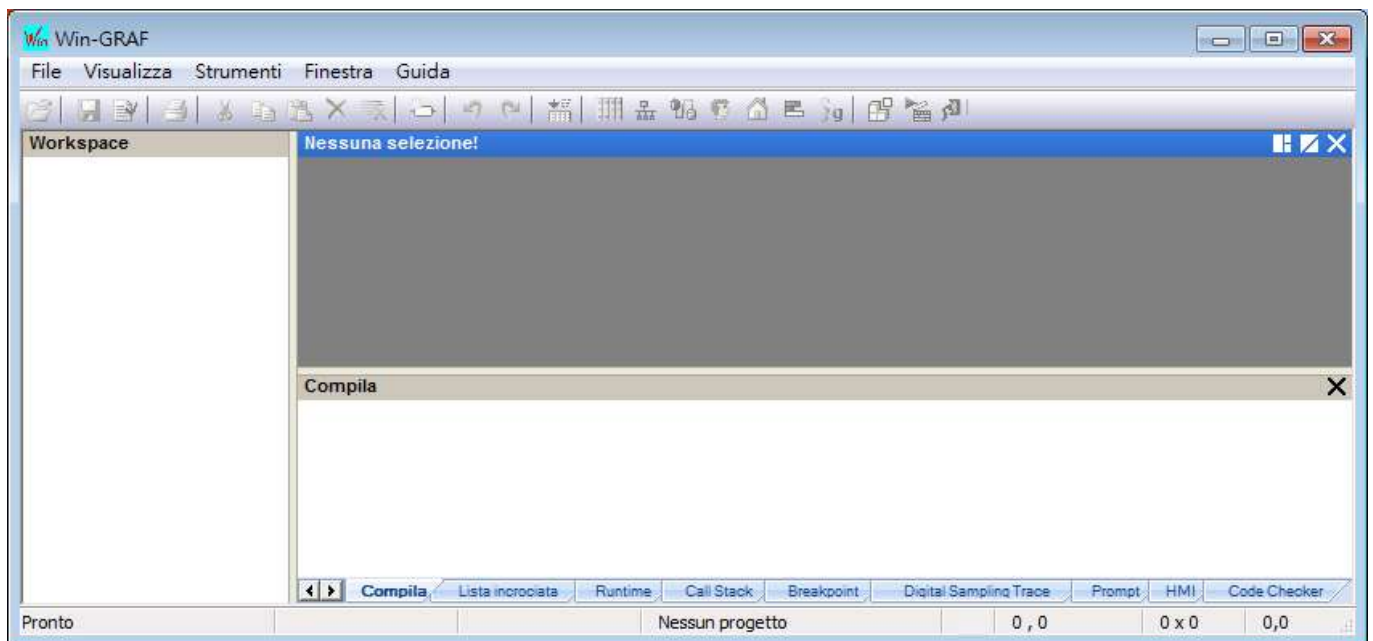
Win Win-GRAF

File Visualizza Strumenti Finestra Guida

Workspace

Nessuna selezione!

Compila

Compila Lista incrociata Runtime Call Stack Breakpoint Digital Sampling Trace Prompt HMI Code Checker

Pronto Nessun progetto 0 , 0 0 x 0 0,0